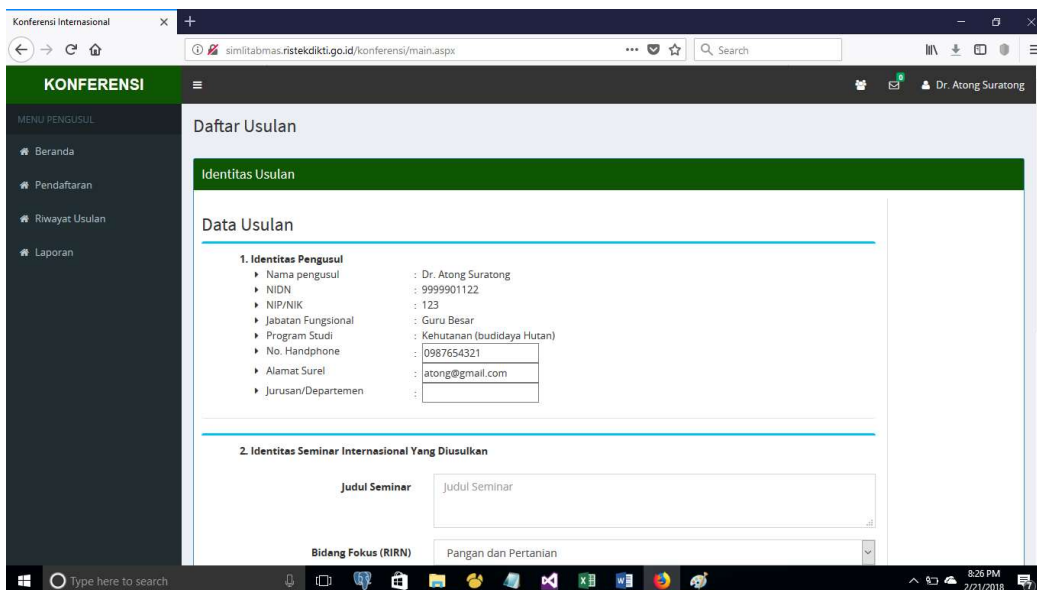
Konferensi Internasional

simlitabmas.ristekdikti.go.id/konferensi/main.aspx

Search

KONFERENSI

Dr. Atong Suratong

MENU PENGUSUL

Beranda

Pendaftaran

Riwayat Usulan

Laporan

Daftar Usulan

Identitas Usulan

Data Usulan

1. Identitas Pengusul

Nama pengusul : Dr. Atong Suratong
NIDN : 9999901122
NIP/NIK : 123
Jabatan Fungsional : Guru Besar
Program Studi : Kehutanan (budidaya Hutan)
No. Handphone : 0987654321
Alamat Surel : atong@gmail.com
Jurusan/Departemen :

2. Identitas Seminar Internasional Yang Diusulkan

Judul Seminar Judul Seminar

Bidang Fokus (RIRN) Pangan dan Pertanian

Type here to search

8:26 PM
2/21/2018